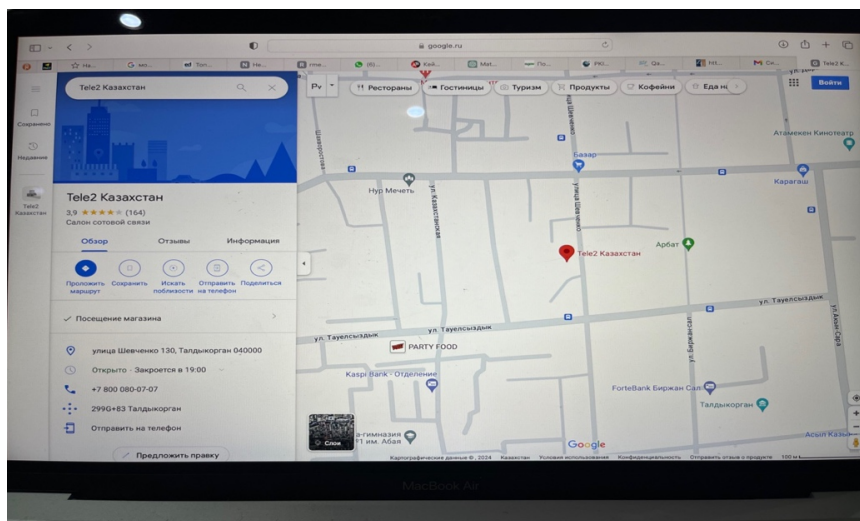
google.ru

Tele2 Казахстан

Сохранено

Недавние

Tele2 Казахстан

Tele2 Казахстан
3,9 ★★★★★ (164)
Салон сотовой связи

Обзор
Отзывы
Информация

Проложить маршрут
Сохранить
Искать поблизости
Отправить на телефон
Поделиться

Посещение магазина

улица Шевченко 130, Талдыкорган 040000

Открыто · Закроется в 19:00

+7 800 080-07-07

299G+83 Талдыкорган

Отправить на телефон

Предложить правку

Рестораны
Гостиницы
Туризм
Продукты
Кофейни
Еда н

Войти

Атамекен Кинотеатр

Базар

Караагаш

Нур Мечеть

ул. Казахстанская

Tele2 Казахстан

Арбат

ул. Тауелсыздык

ул. Тауелсыздык

ул. Тауелсыздык

PARTY FOOD

Kaspi Bank - Отделение

ForteBank Биржан Сал

Талдыкорган

Слои

а-гимназия
71 им. Абая

Google

Асыл Казы

Картографические данные © 2024 Казахстан Условия использования Конфиденциальность Отправить отзыв о продукте 100 м

MacBook Air